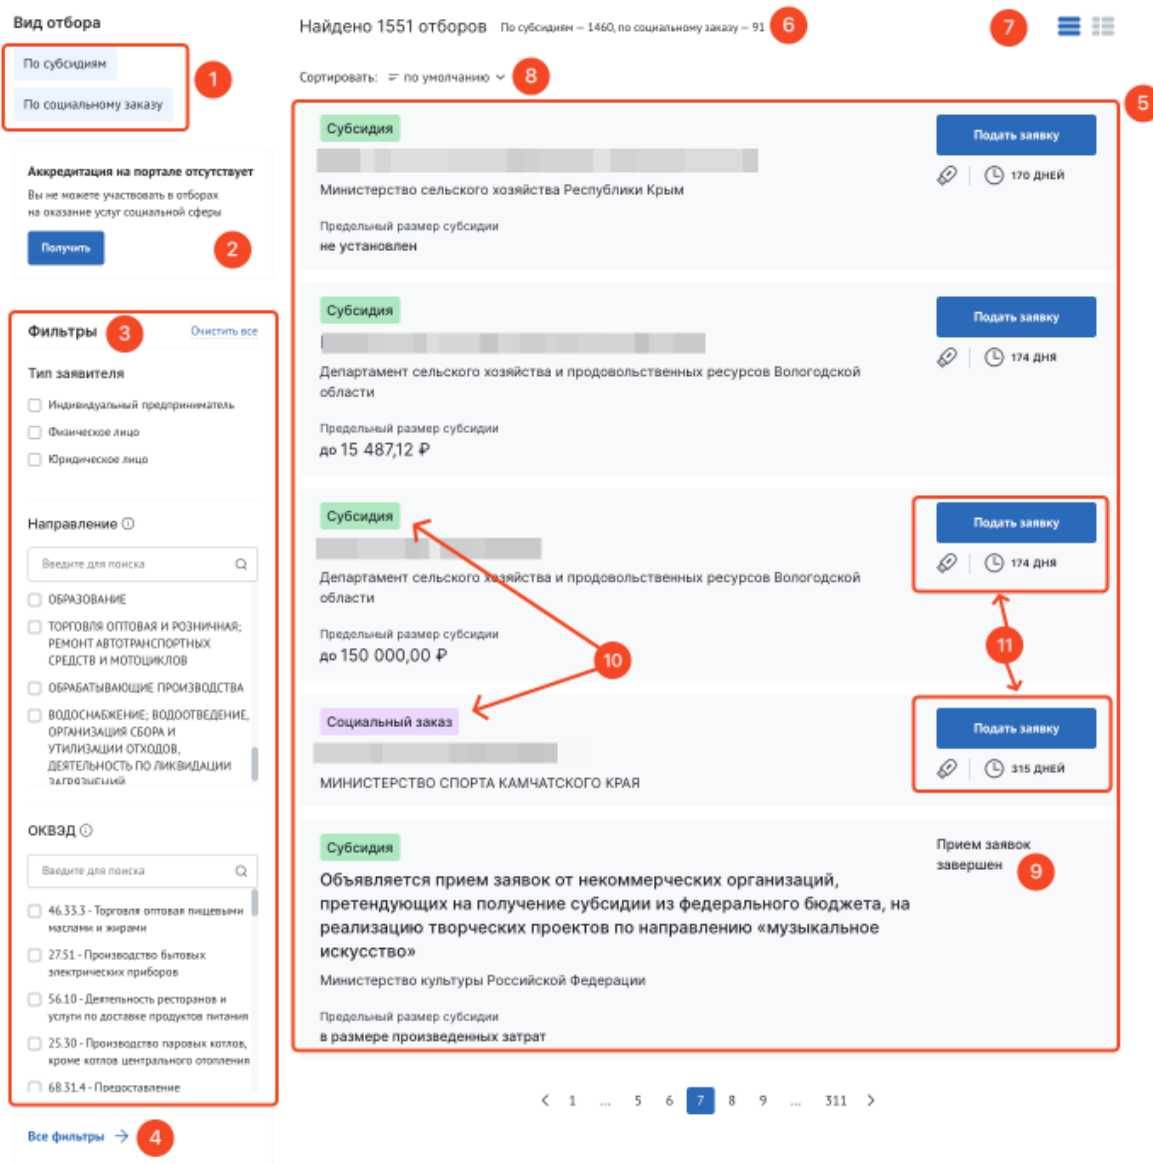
Вид отбора

По субсидиям

По социальному заказу

1

Аккредитация на портале отсутствует

Вы не можете участвовать в отборах на оказание услуг социальной сферы

Получить

2

Фильтры

3

Очистить все

Тип заявителя

Индивидуальный предприниматель

Физическое лицо

Юридическое лицо

Направление

Введите для поиска

ОБРАЗОВАНИЕ

ТОРГОВЛЯ ОПТОВАЯ И РОЗНИЧНАЯ; РЕМОНТ АВТОТРАНСПОРТНЫХ СРЕДСТВ И МОТОЦИКЛОВ

ОБРАБАТЫВАЮЩИЕ ПРОИЗВОДСТВА

ВОДОСНАБЖЕНИЕ; ВОДООТВЕДЕНИЕ, ОРГАНИЗАЦИЯ СБОРА И УТИЛИЗАЦИИ ОТХОДОВ, ДЕЯТЕЛЬНОСТЬ ПО ЛИКВИДАЦИИ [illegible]

ОКВЭД

Введите для поиска

46.33.3 - Торговля оптовая пищевыми маслами и жирами

27.51 - Производство бытовых электрических приборов

56.10 - Деятельность ресторанов и услуги по доставке продуктов питания

25.30 - Производство паровых котлов, кроме котлов центрального отопления

68.31.4 - Предоставление

Все фильтры

4

Найдено 1551 отборов По субсидиям — 1460, по социальному заказу — 91

6

7

Сортировать: по умолчанию

8

5

Субсидия

Министерство сельского хозяйства Республики Крым

Предельный размер субсидии

не установлен

Подать заявку

170 дней

Субсидия

Департамент сельского хозяйства и продовольственных ресурсов Вологодской области

Предельный размер субсидии

до 15 487,12 ₽

Подать заявку

174 дня

Субсидия

Департамент сельского хозяйства и продовольственных ресурсов Вологодской области

Предельный размер субсидии

до 150 000,00 ₽

Подать заявку

174 дня

10

11

Социальный заказ

МИНИСТЕРСТВО СПОРТА КАМЧАТСКОГО КРАЯ

Подать заявку

315 дней

Субсидия

Объявляется прием заявок от некоммерческих организаций, претендующих на получение субсидии из федерального бюджета, на реализацию творческих проектов по направлению «музыкальное искусство»

Министерство культуры Российской Федерации

Предельный размер субсидии

в размере произведенных затрат

Прием заявок завершен

9

1 ... 5 6 7 8 9 ... 311